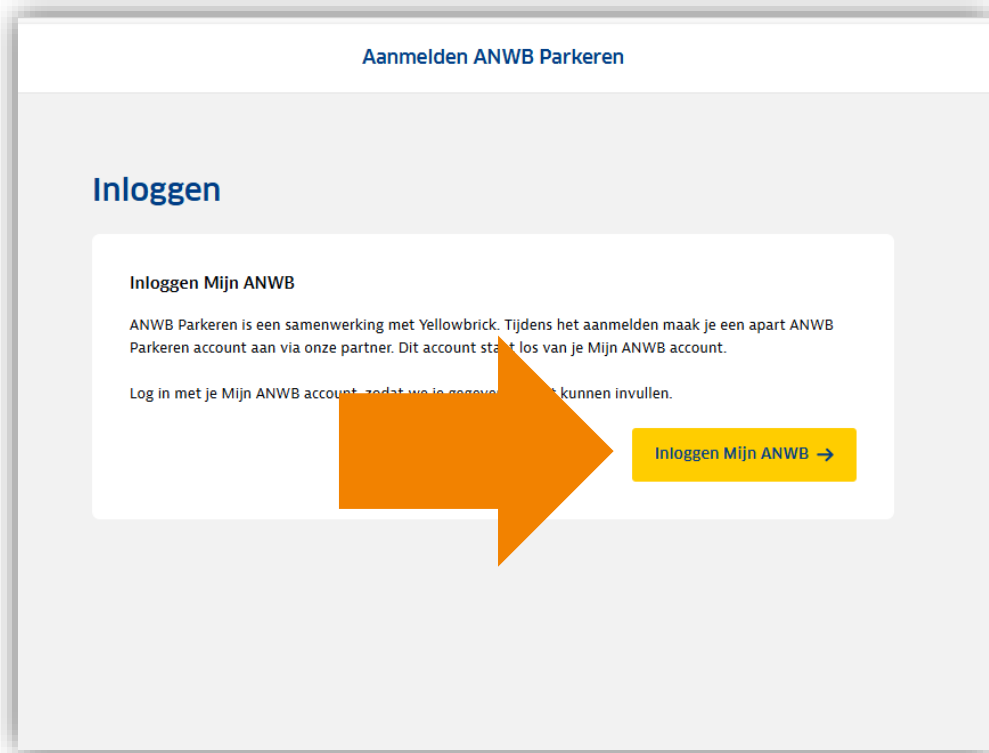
Aanmelden ANWB Parkeren

Inloggen

Inloggen Mijn ANWB

ANWB Parkeren is een samenwerking met Yellowbrick. Tijdens het aanmelden maak je een apart ANWB Parkeren account aan via onze partner. Dit account sta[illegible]t los van je Mijn ANWB account.

Log in met je Mijn ANWB accoun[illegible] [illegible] kunnen invullen.

Inloggen Mijn ANWB →